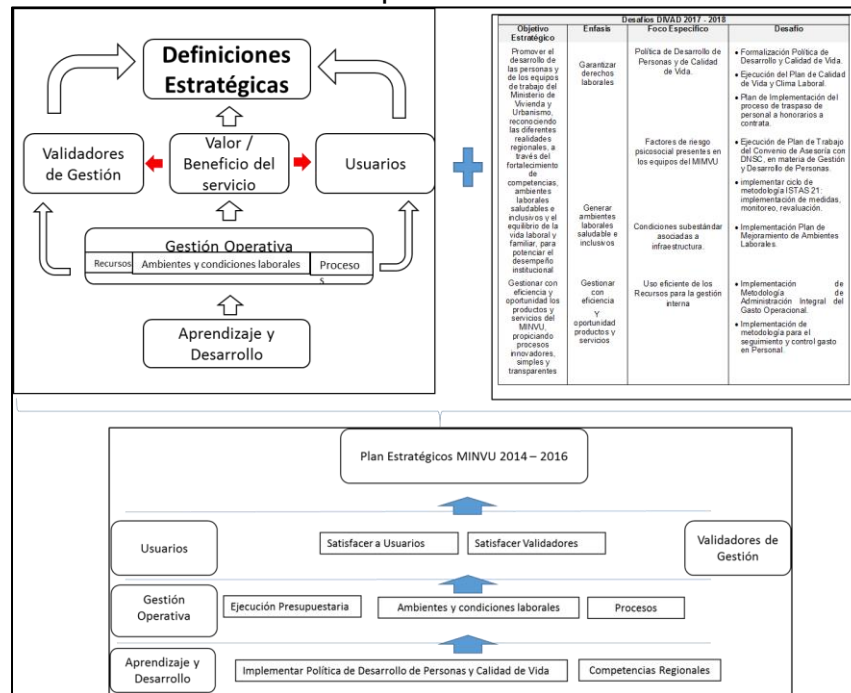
Definiciones Estratégicas

Validadores de Gestión

Valor / Beneficio del servicio

Usuarios

Gestión Operativa

Recursos

Ambientes y condiciones laborales

Procesos

Aprendizaje y Desarrollo

Desafíos DIVAD 2017 - 2018

| Objetivo Estratégico | Enfasis | Foco Especifico | Desafío |
|---|---|---|---|
| Promover el desarrollo de las personas y de los equipos de trabajo del Ministerio de Vivienda y Urbanismo, reconociendo las diferentes realidades regionales, a través del fortalecimiento de competencias, ambientes laborales saludables e inclusivos y el equilibrio de la vida laboral y familiar, para potenciar el desempeño institucional | Garantizar derechos laborales | Política de Desarrollo de Personas y de Calidad de Vida. | • Formalización Política de Desarrollo y Calidad de Vida. • Ejecución del Plan de Calidad de Vida y Clima Laboral. • Plan de Implementación del proceso de traspaso de personal a honorarios a contrata. |
| | | Factores de riesgo psicosocial presentes en los equipos del MINVU | • Ejecución de Plan de Trabajo del Convenio de Asesoría con DNSC, en materia de Gestión y Desarrollo de Personas. • implementar ciclo de metodología ISTAS 21: implementación de medidas, monitoreo, revaluación. |
| | Generar ambientes laborales saludable e inclusivos | Condiciones subestándar asociadas a infraestructura. | • Implementación Plan de Mejoramiento de Ambientes Laborales. |
| Gestionar con eficiencia y oportunidad los productos y servicios del MINVU, propiciando procesos innovadores, simples y transparentes | Gestionar con eficiencia Y oportunidad productos y servicios | Uso eficiente de los Recursos para la gestión interna | • Implementación de Metodología de Administración Integral del Gasto Operacional. • Implementación de metodología para el seguimiento y control gasto en Personal. |

Plan Estratégicos MINVU 2014 – 2016

Usuarios

Satisfacer a Usuarios

Satisfacer Validadores

Validadores de Gestión

Gestión Operativa

Ejecución Presupuestaria

Ambientes y condiciones laborales

Procesos

Aprendizaje y Desarrollo

Implementar Política de Desarrollo de Personas y Calidad de Vida

Competencias Regionales